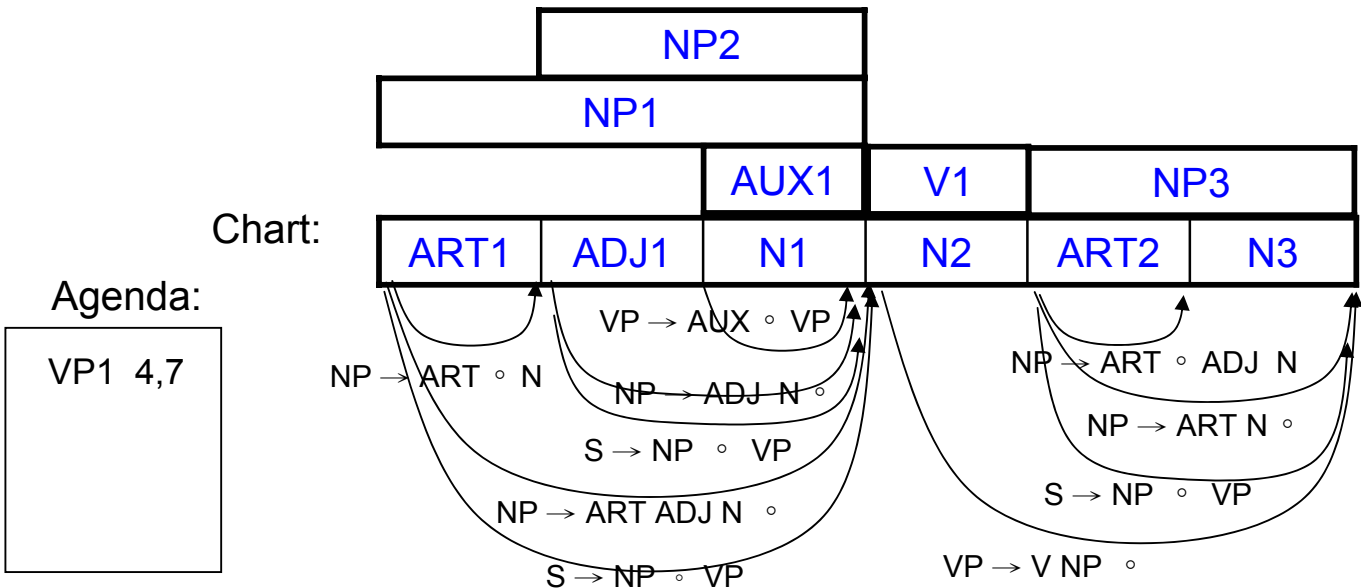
NP2

NP1

AUX1 V1 NP3

Chart:

| ART1 | ADJ1 | N1 | N2 | ART2 | N3 |
|---|---|---|---|---|---|

Agenda:

VP1 4,7

VP $\rightarrow$ AUX $\circ$ VP

NP $\rightarrow$ ART $\circ$ N

NP $\rightarrow$ ADJ N $\circ$

S $\rightarrow$ NP $\circ$ VP

NP $\rightarrow$ ART ADJ N $\circ$

S $\rightarrow$ NP $\circ$ VP

NP $\rightarrow$ ART $\circ$ ADJ N

NP $\rightarrow$ ART N $\circ$

S $\rightarrow$ NP $\circ$ VP

VP $\rightarrow$ V NP $\circ$